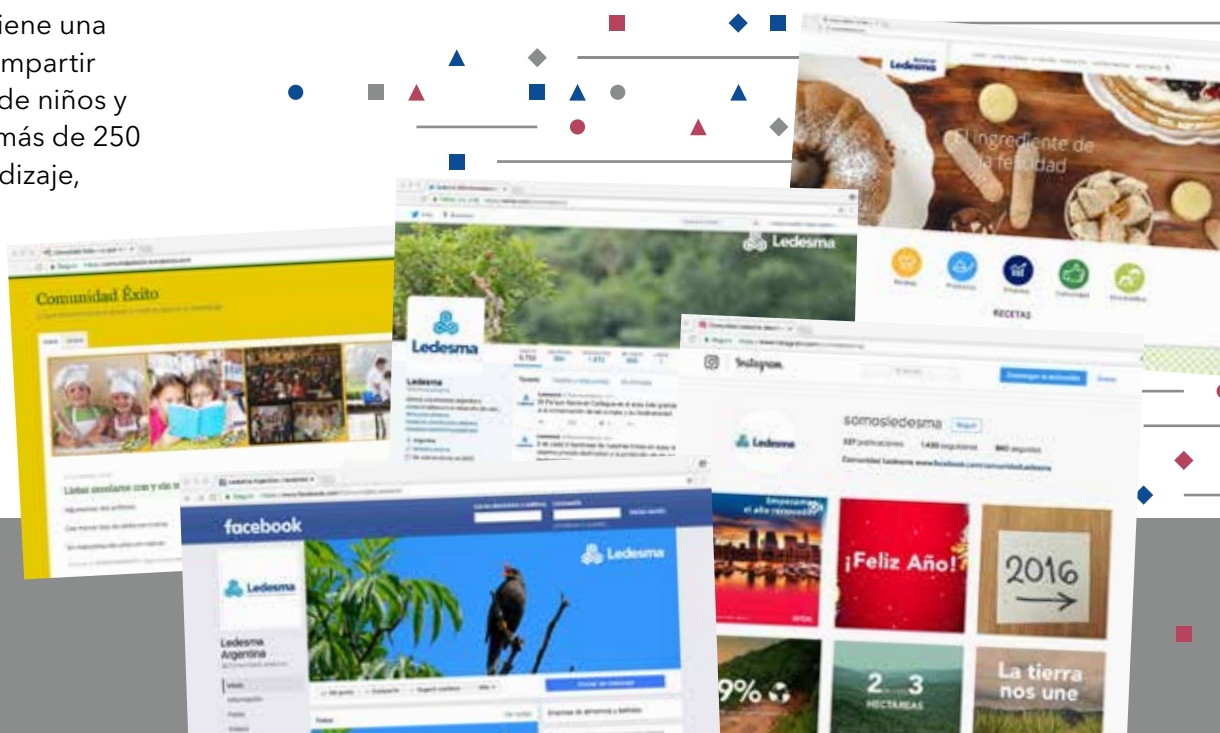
iene una
mpartir
de niños y
más de 250
dizaje,

Ledesma
El ingrediente de la felicidad
RECETAS

Comunidad Éxito

Ledesma

Ledesma

Instagram
somosledesma

facebook
Ledesma
Ledesma
Ledesma Argentina

¡Feliz Año!
2016
9%
2...3
HECTÁREAS
La tierra nos une